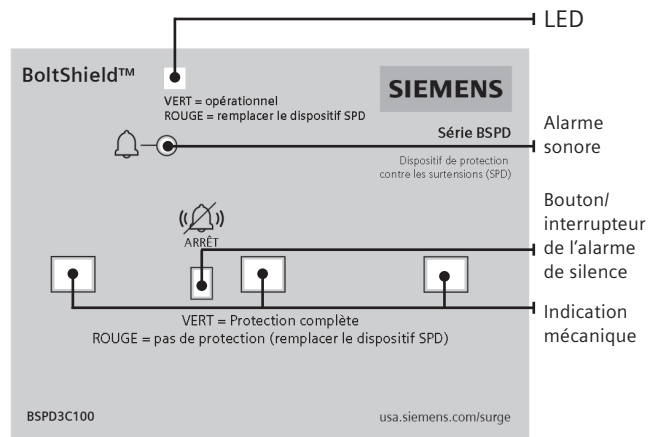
LED

BoltShield™

VERT = opérationnel
ROUGE = remplacer le dispositif SPD

SIEMENS

Série BSPD

Dispositif de protection contre les surtensions (SPD)

Alarme sonore

ARRÊT

Bouton/ interrupteur de l'alarme de silence

VERT = Protection complète
ROUGE = pas de protection (remplacer le dispositif SPD)

Indication mécanique

BSPD3C100

usa.siemens.com/surge